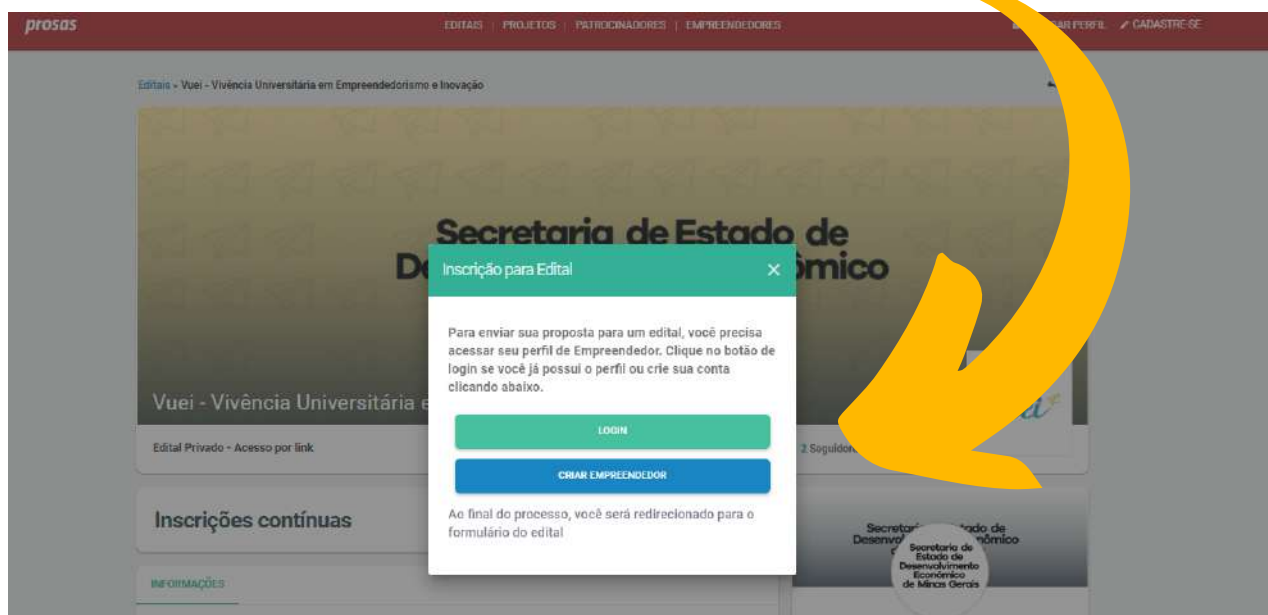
prosas

EDITAIS | PROJETOS | PATROCINADORES | EMPREENDEDORES

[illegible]AR PERFIL CADASTRE-SE

Editais » Vuei - Vivência Universitária em Empreendedorismo e Inovação

Secretaria de Estado de
De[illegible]ômico

Vuei - Vivência Universitária e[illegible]

Edital Privado - Acesso por link

2 Seguido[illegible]

Inscrições contínuas

INFORMAÇÕES

Secretar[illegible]tado de
Desenvol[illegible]nômico

Secretaria de Estado de Desenvolvimento Econômico de Minas Gerais

Inscrição para Edital

×

Para enviar sua proposta para um edital, você precisa acessar seu perfil de Empreendedor. Clique no botão de login se você já possui o perfil ou crie sua conta clicando abaixo.

LOGIN

CRIAR EMPREENDEDOR

Ao final do processo, você será redirecionado para o formulário do edital